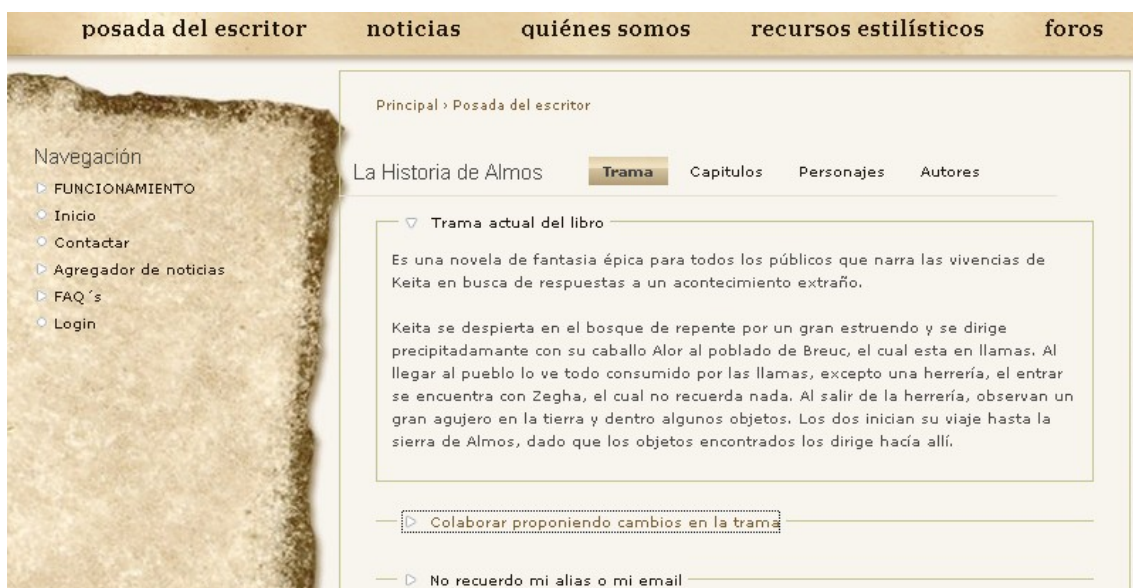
posada del escritor noticias quiénes somos recursos estilísticos foros

Navegación
FUNCIONAMIENTO
Inicio
Contactar
Agregador de noticias
FAQ´s
Login

Principal › Posada del escritor

La Historia de Almos Trama Capitulos Personajes Autores

Trama actual del libro

Es una novela de fantasia épica para todos los públicos que narra las vivencias de Keita en busca de respuestas a un acontecimiento extraño.

Keita se despierta en el bosque de repente por un gran estruendo y se dirige precipitadamente con su caballo Alor al poblado de Breuc, el cual esta en llamas. Al llegar al pueblo lo ve todo consumido por las llamas, excepto una herrería, el entrar se encuentra con Zegha, el cual no recuerda nada. Al salir de la herrería, observan un gran agujero en la tierra y dentro algunos objetos. Los dos inician su viaje hasta la sierra de Almos, dado que los objetos encontrados los dirige hacía allí.

Colaborar proponiendo cambios en la trama

No recuerdo mi alias o mi email